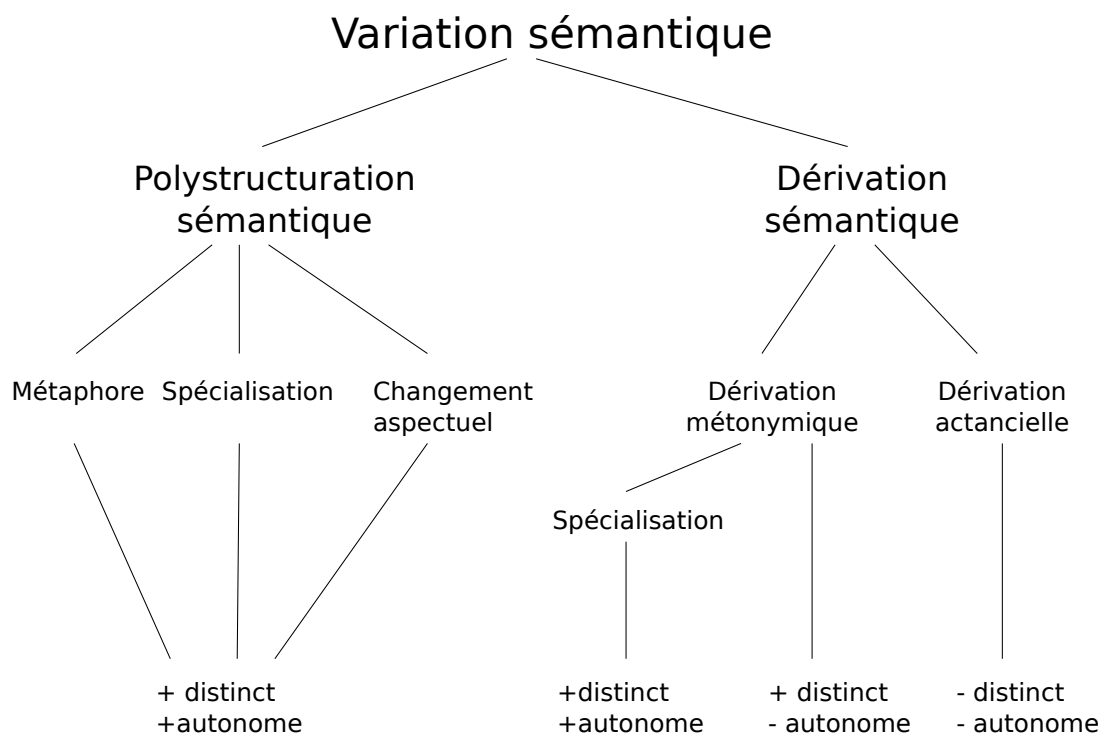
Variation sémantique

Polystructuration sémantique

Dérivation sémantique

Métaphore

Spécialisation

Changement aspectuel

Dérivation métonymique

Dérivation actancielle

Spécialisation

+ distinct
+autonome

+distinct
+autonome

+ distinct
- autonome

- distinct
- autonome